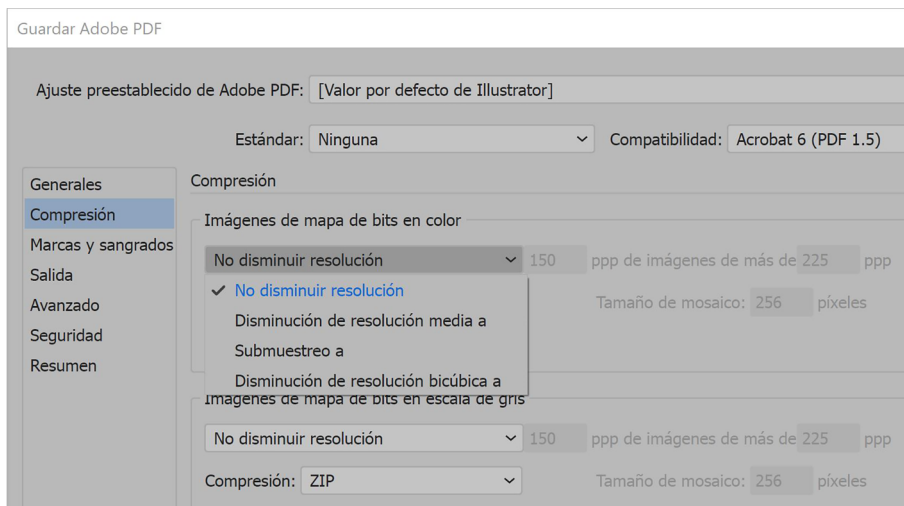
Guardar Adobe PDF

Ajuste preestablecido de Adobe PDF: [Valor por defecto de Illustrator]

Estándar: Ninguna

Compatibilidad: Acrobat 6 (PDF 1.5)

Generales
Compresión
Marcas y sangrados
Salida
Avanzado
Seguridad
Resumen

Compresión

Imágenes de mapa de bits en color

No disminuir resolución

150 ppp de imágenes de más de 225 ppp

✓ No disminuir resolución
Disminución de resolución media a
Submuestreo a
Disminución de resolución bicúbica a

Tamaño de mosaico: 256 píxeles

Imágenes de mapa de bits en escala de gris

No disminuir resolución

150 ppp de imágenes de más de 225 ppp

Compresión: ZIP

Tamaño de mosaico: 256 píxeles